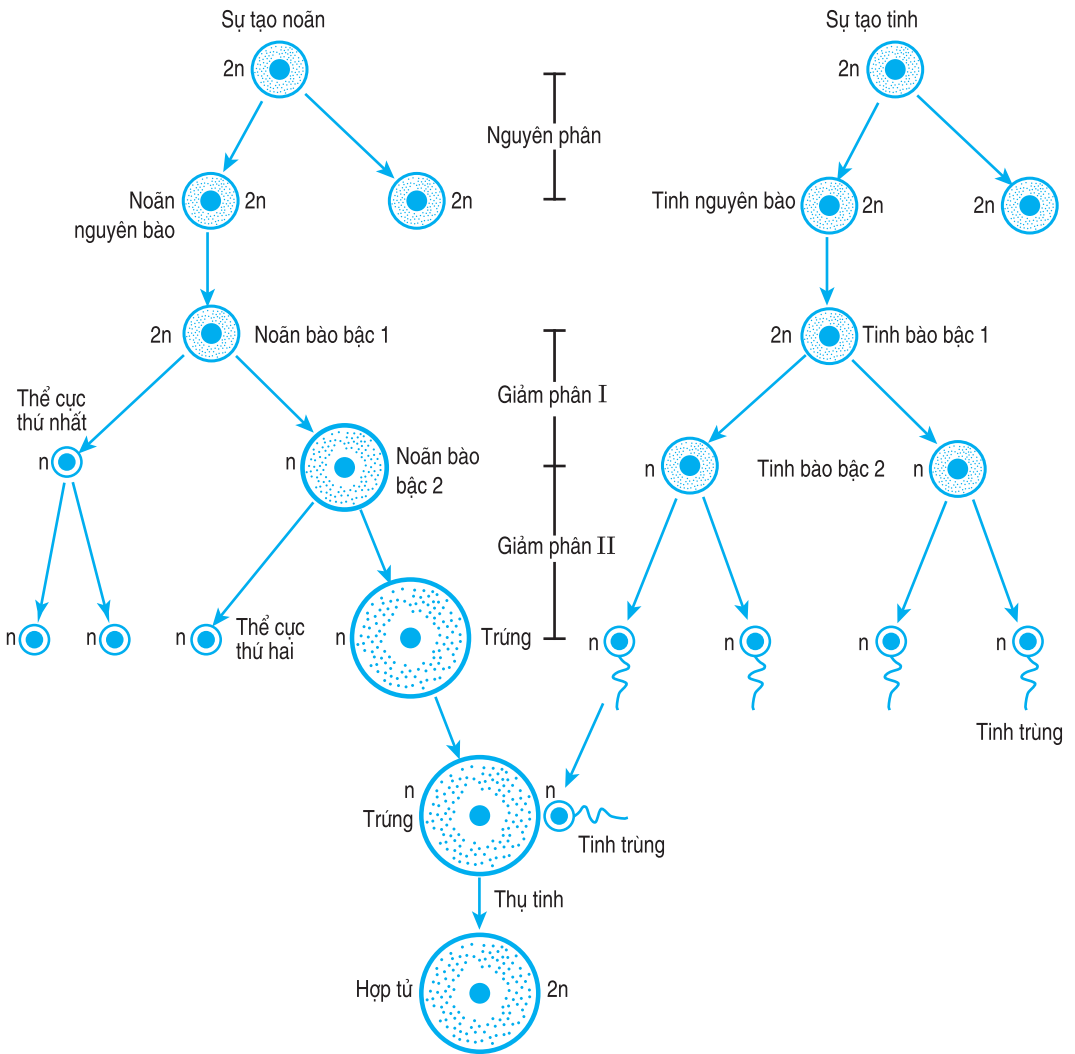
Sự tạo noãn

2n

Noãn nguyên bào 2n

2n

2n Noãn bào bậc 1

Thể cực thứ nhất

n

n Noãn bào bậc 2

n n

n Thể cực thứ hai

n Trứng

Nguyên phân

Giảm phân I

Giảm phân II

Sự tạo tinh

2n

Tinh nguyên bào 2n

2n

2n Tinh bào bậc 1

n Tinh bào bậc 2

n n n n

Tinh trùng

n Trứng

n Tinh trùng

Thụ tinh

Hợp tử 2n